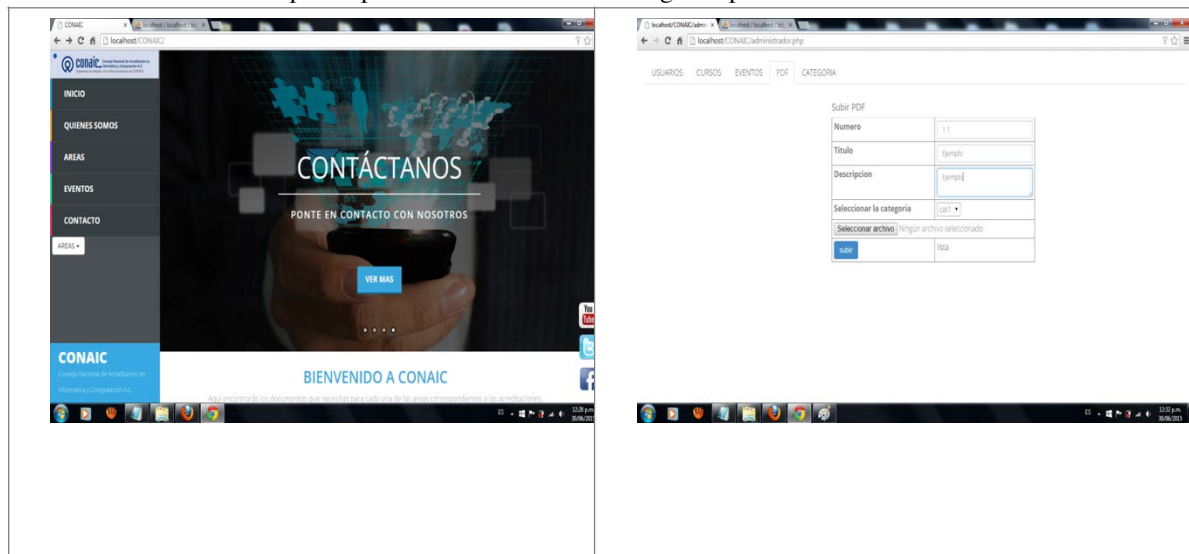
CONAIC
localhost/CONAIC/
conaic
INICIO
QUIENES SOMOS
AREAS
EVENTOS
CONTACTO
AREAS
CONTÁCTANOS
PONTE EN CONTACTO CON NOSOTROS
VER MAS
CONAIC
Consejo Nacional de Acreditación en Informática y Computación A.C.
BIENVENIDO A CONAIC
Aquí encontrarás los documentos que necesitas para cada una de las areas correspondientes a las acreditaciones
12:28 p.m.
30/06/2015

localhost/CONAIC/administrador.php
USUARIOS CURSOS EVENTOS PDF CATEGORIA
Subir PDF

| Numero | 1.1 |
|---|---|
| Titulo | Ejemplo |
| Descripcion | Ejemplo |
| Seleccionar la categoria | cat1 |
| Seleccionar archivo Ningún archivo seleccionado | |
| subir | lista |

12:32 p.m.
30/06/2015